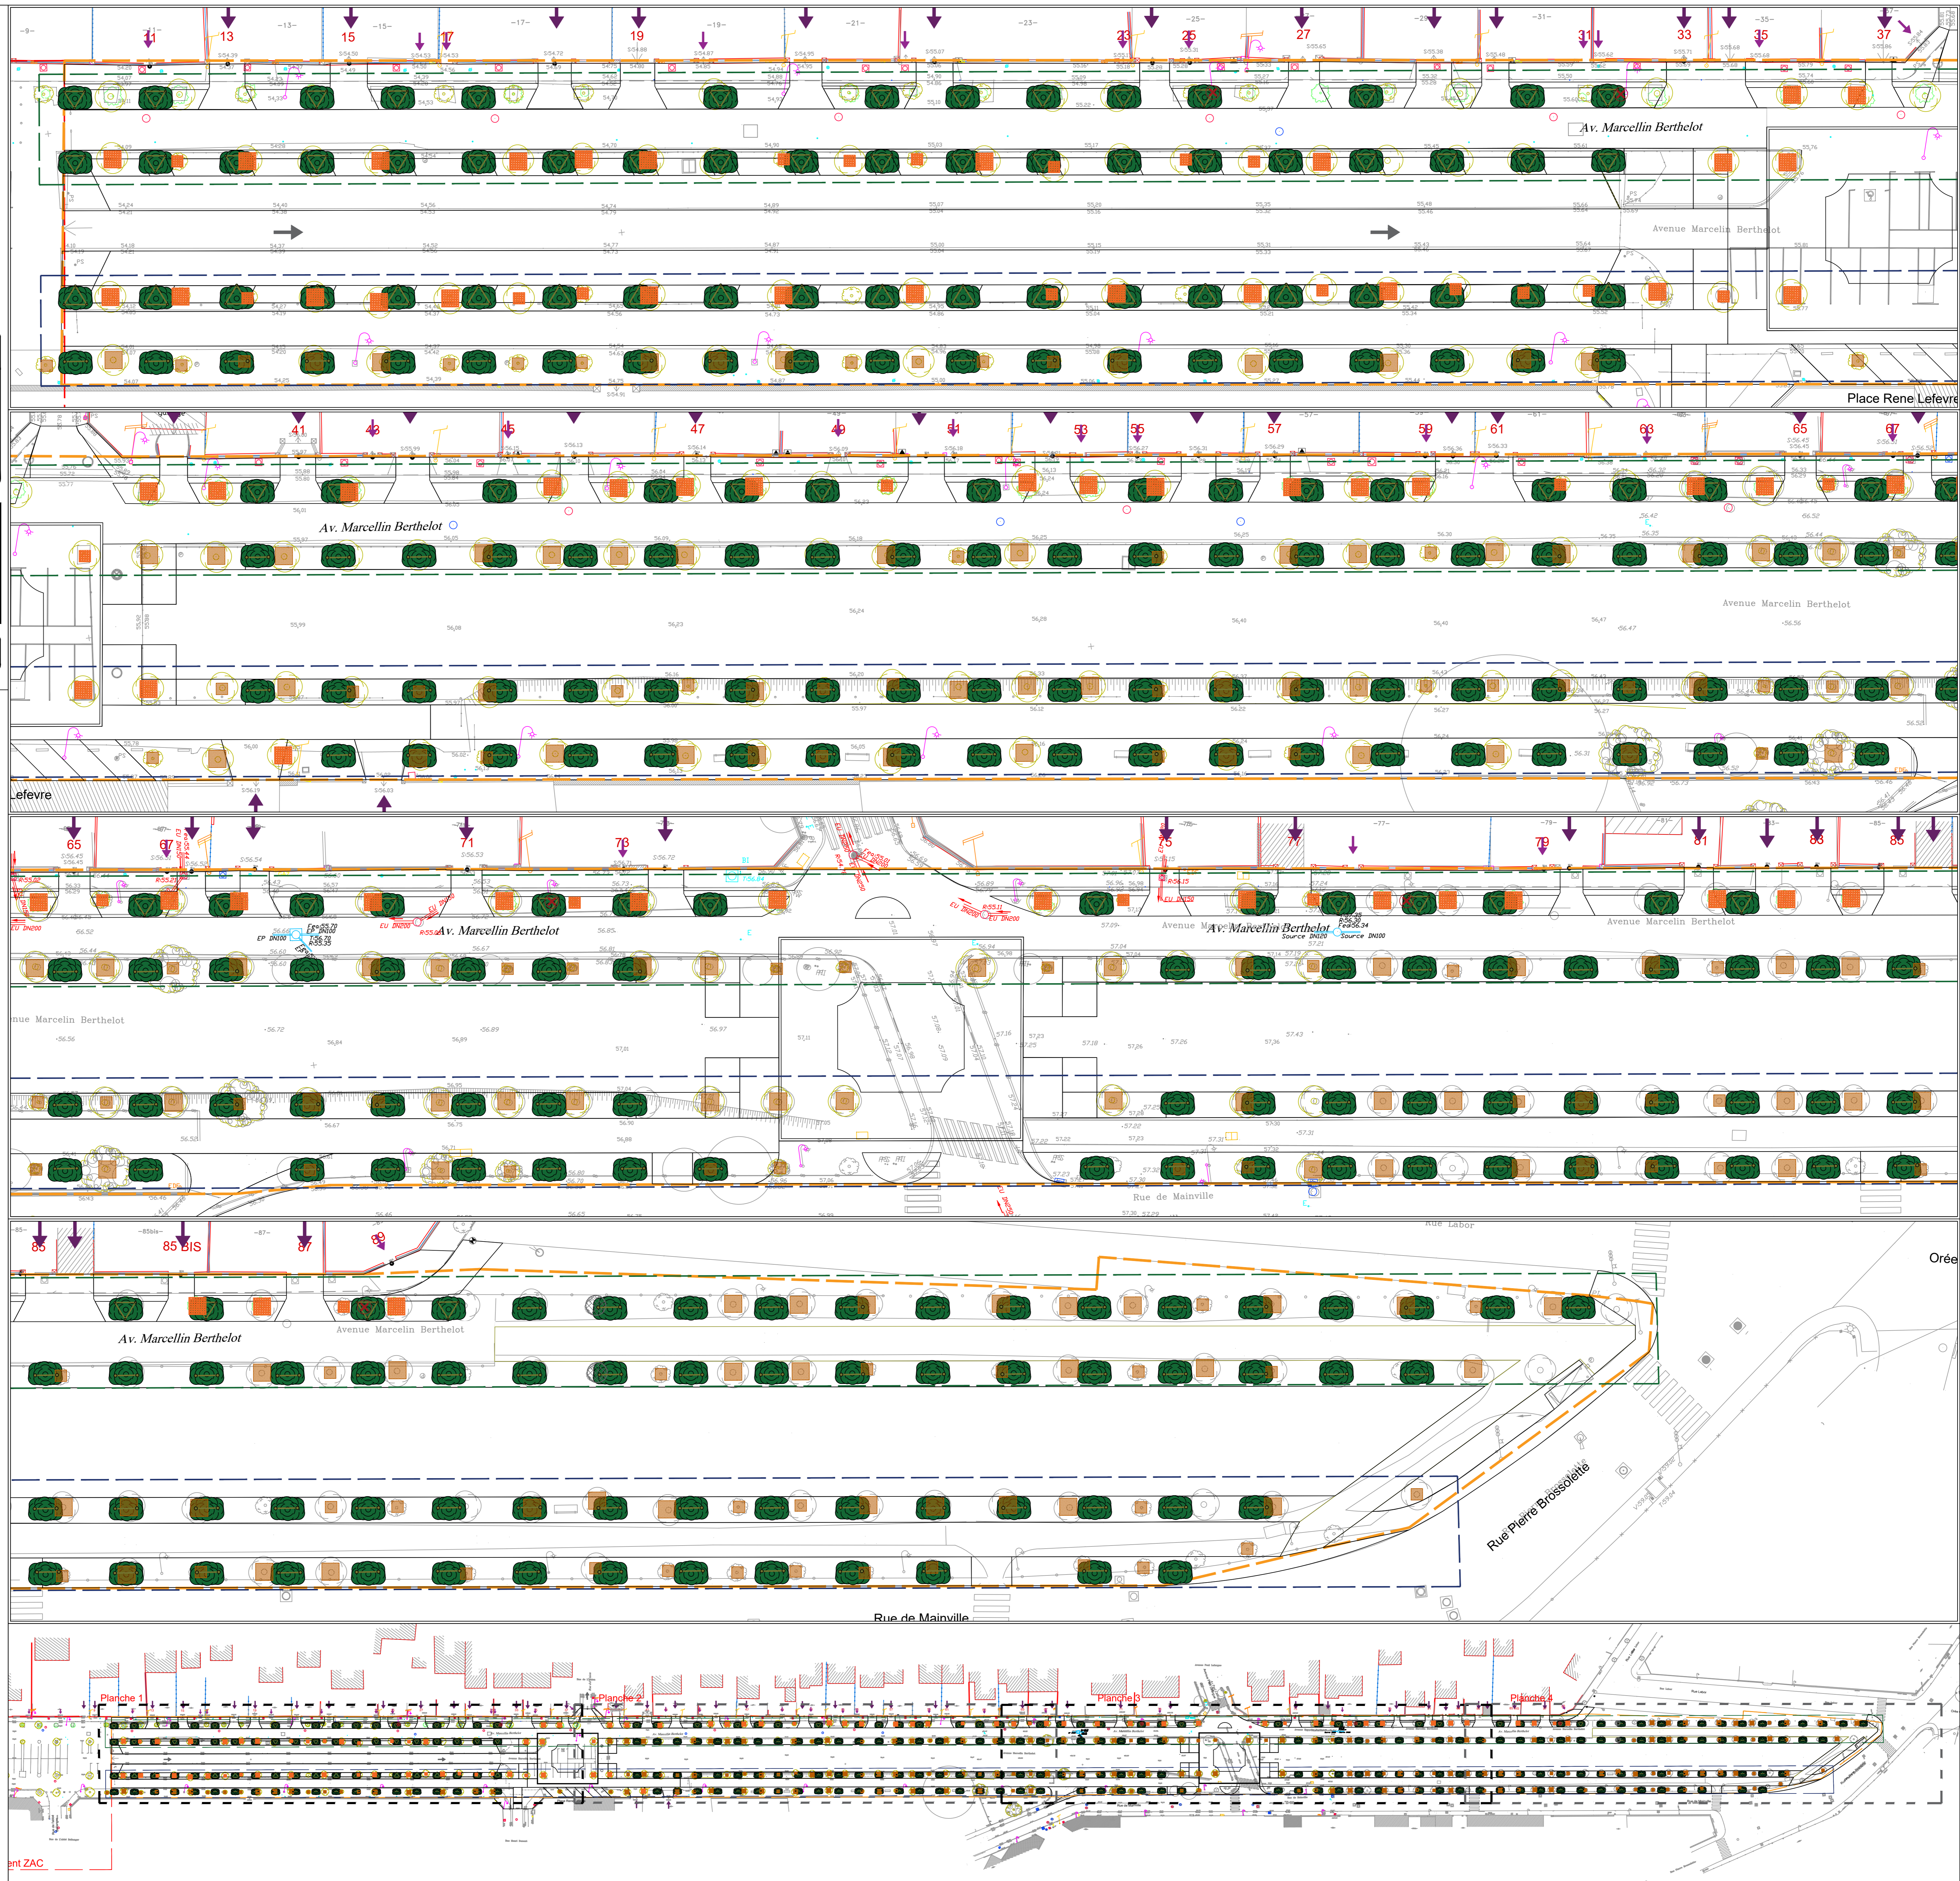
11 13 15 17 19 23 25 27 31 33 35 37

Av. Marcellin Berthelot

Avenue Marcellin Berthelot

Place Rene Lefevre

41 43 45 47 49 51 53 55 57 59 61 63 65 67

Av. Marcellin Berthelot

Avenue Marcellin Berthelot

Lefevre

65 67 71 73 75 77 79 81 83 85

Av. Marcellin Berthelot

Avenue Marcellin Berthelot

Av. Marcellin Berthelot

Avenue Marcellin Berthelot

Rue de Mainville

85 85 BIS 87 89

Av. Marcellin Berthelot

Avenue Marcellin Berthelot

Orée

Rue Pierre Brossolette

Rue de Mainville

Planche 1 Planche 2 Planche 3 Planche 4

ent ZAC